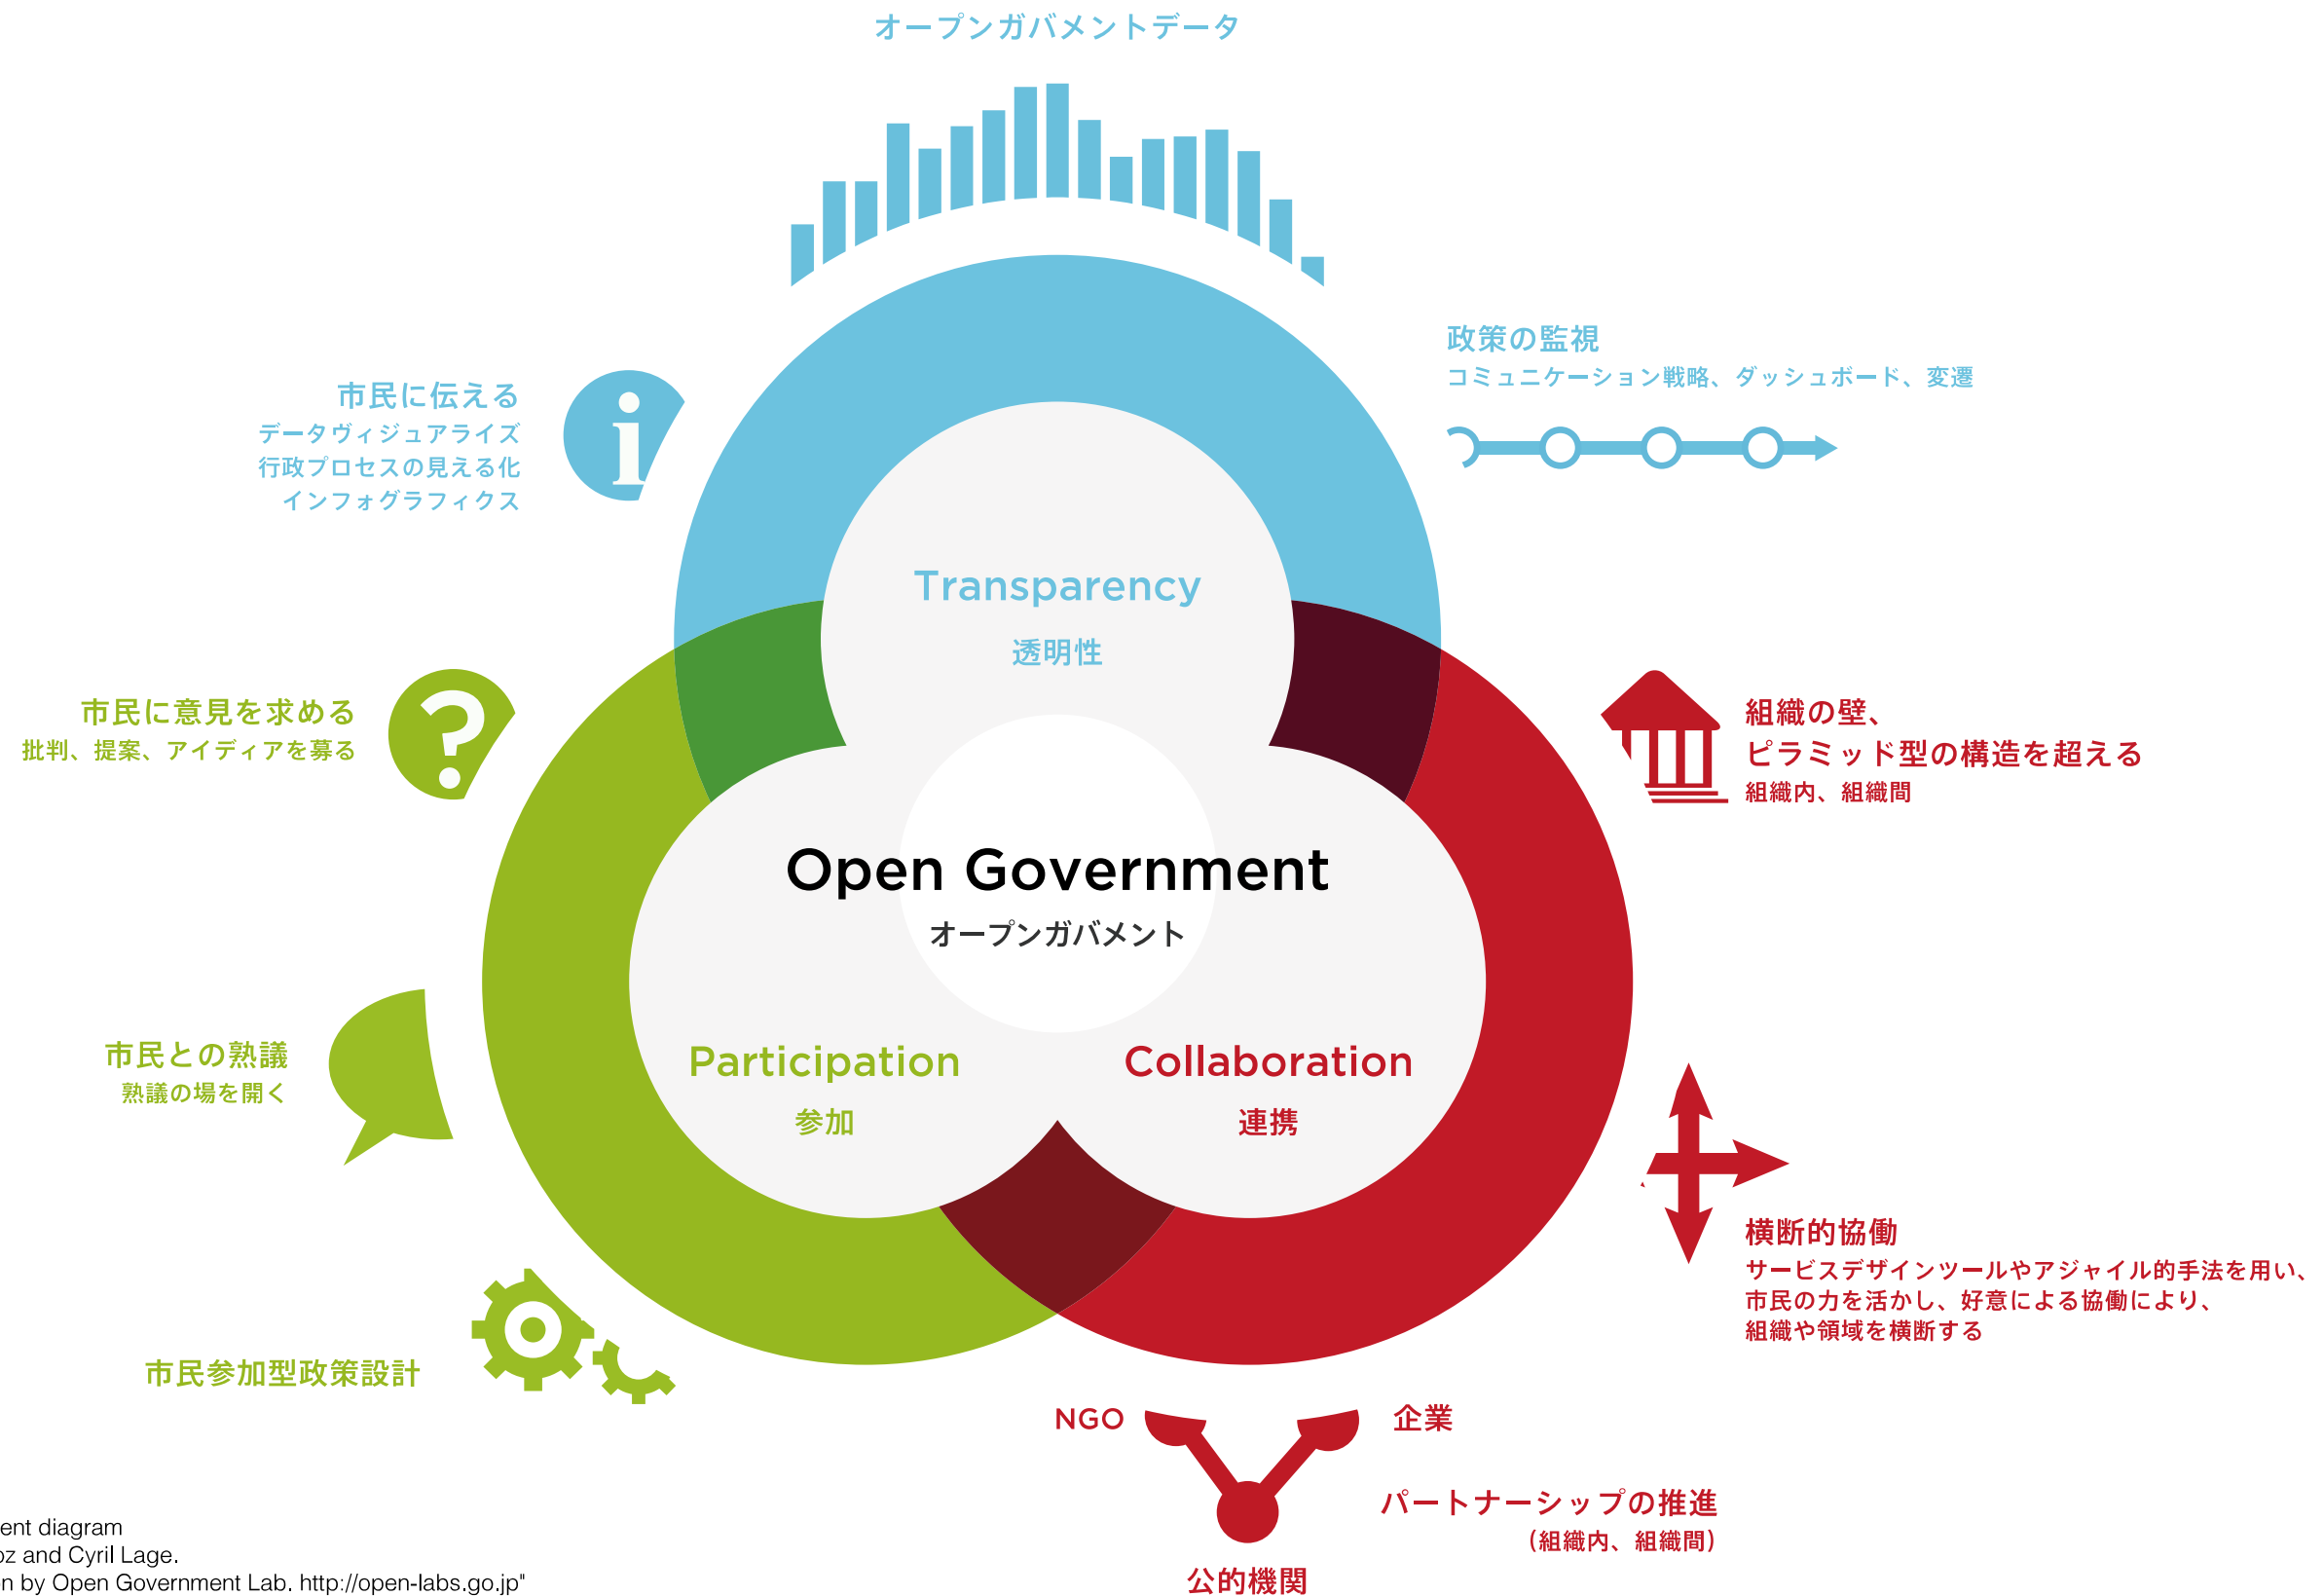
オープンガバメントデータ

政策の監視
コミュニケーション戦略、ダッシュボード、変遷

市民に伝える
データヴィジュアライズ
行政プロセスの見える化
インフォグラフィクス

Transparency
透明性

市民に意見を求める
批判、提案、アイディアを募る

組織の壁、
ピラミッド型の構造を超える
組織内、組織間

Open Government
オープンガバメント

市民との熟議
熟議の場を開く

Participation
参加

Collaboration
連携

横断的協働
サービスデザインツールやアジャイル的手法を用い、
市民の力を活かし、好意による協働により、
組織や領域を横断する

市民参加型政策設計

NGO

企業

パートナーシップの推進
（組織内、組織間）

公的機関

ent diagram
oz and Cyril Lage.
n by Open Government Lab. http://open-labs.go.jp"